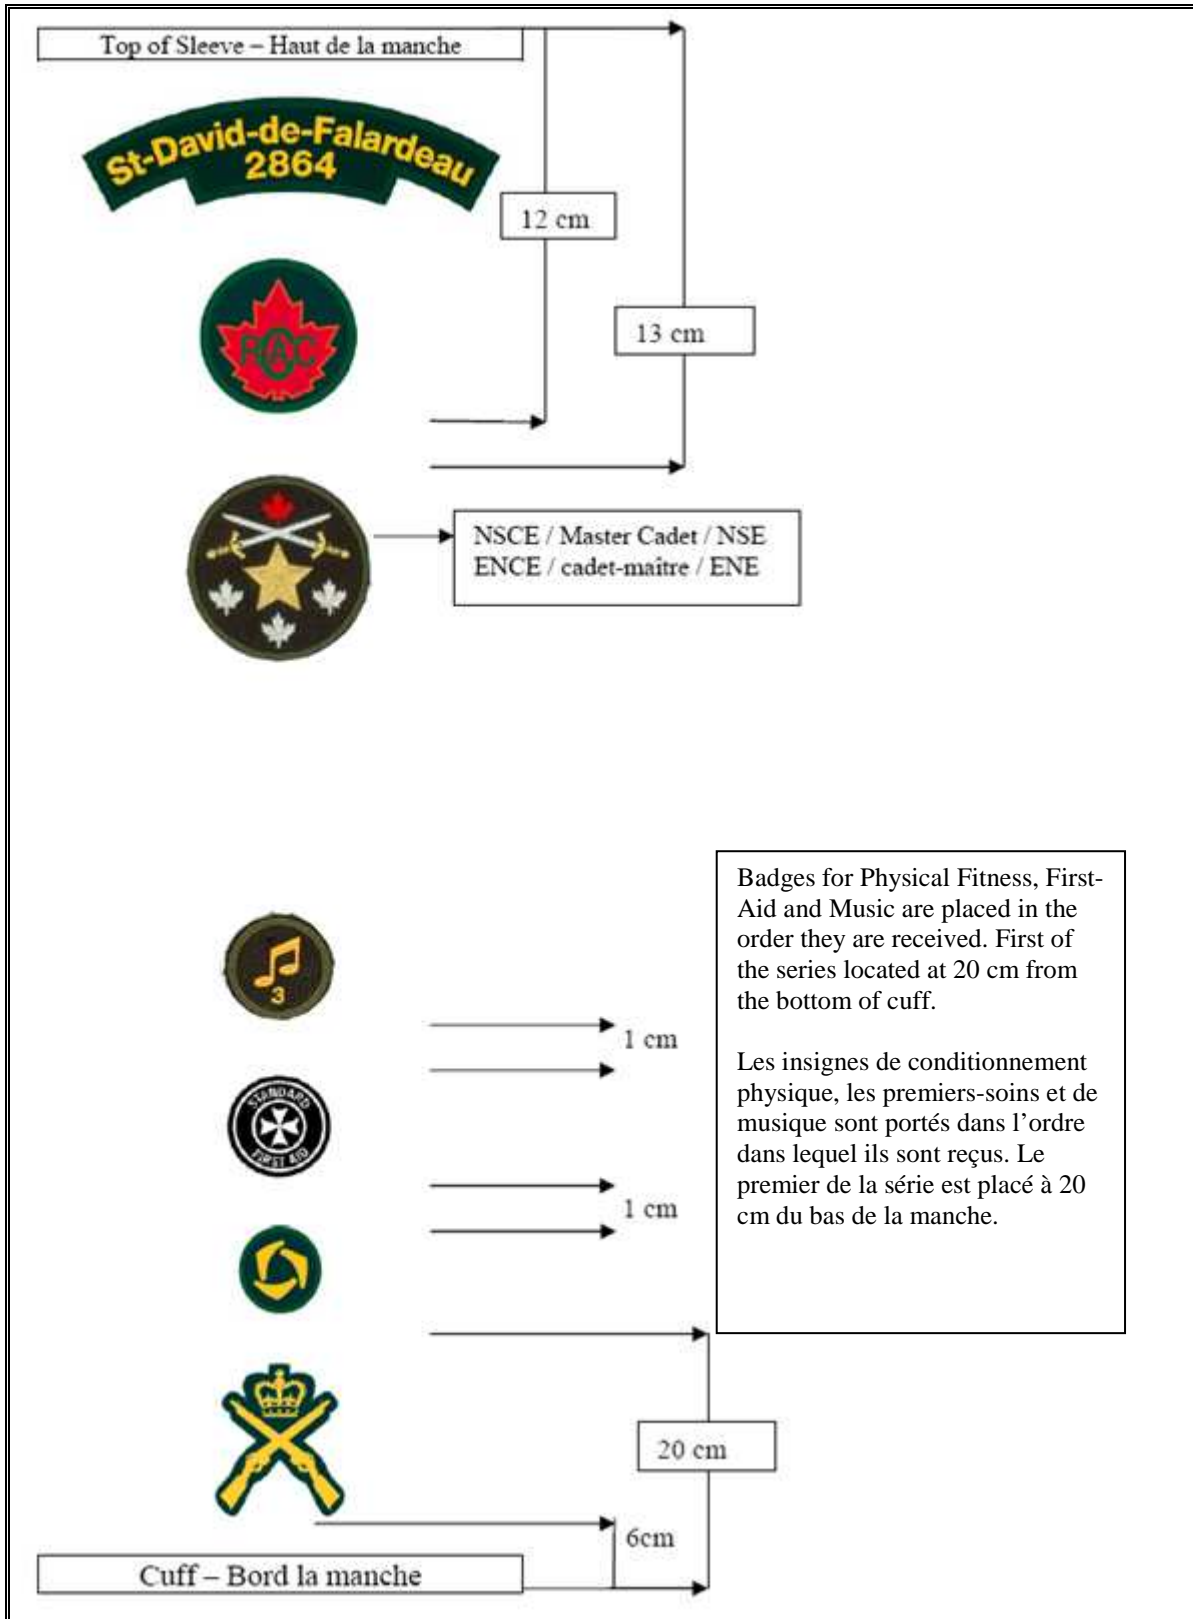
Top of Sleeve – Haut de la manche

St-David-de-Falardeau
2864

12 cm

RCAC

13 cm

NSCE / Master Cadet / NSE
ENCE / cadet-maitre / ENE

Badges for Physical Fitness, First-Aid and Music are placed in the order they are received. First of the series located at 20 cm from the bottom of cuff.

Les insignes de conditionnement physique, les premiers-soins et de musique sont portés dans l'ordre dans lequel ils sont reçus. Le premier de la série est placé à 20 cm du bas de la manche.

3

1 cm

STANDARD
FIRST AID

1 cm

20 cm

6cm

Cuff – Bord la manche